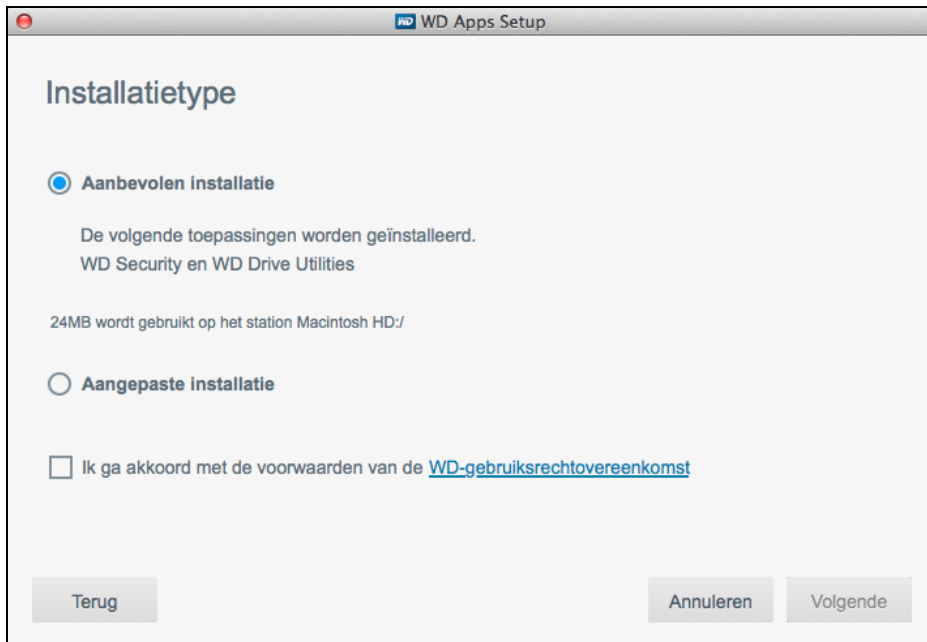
WD Apps Setup

Installatietype

Aanbevolen installatie

De volgende toepassingen worden geïnstalleerd.
WD Security en WD Drive Utilities

24MB wordt gebruikt op het station Macintosh HD:/

Aangepaste installatie

Ik ga akkoord met de voorwaarden van de WD-gebruiksrechtovereenkomst

Terug

Annuleren

Volgende